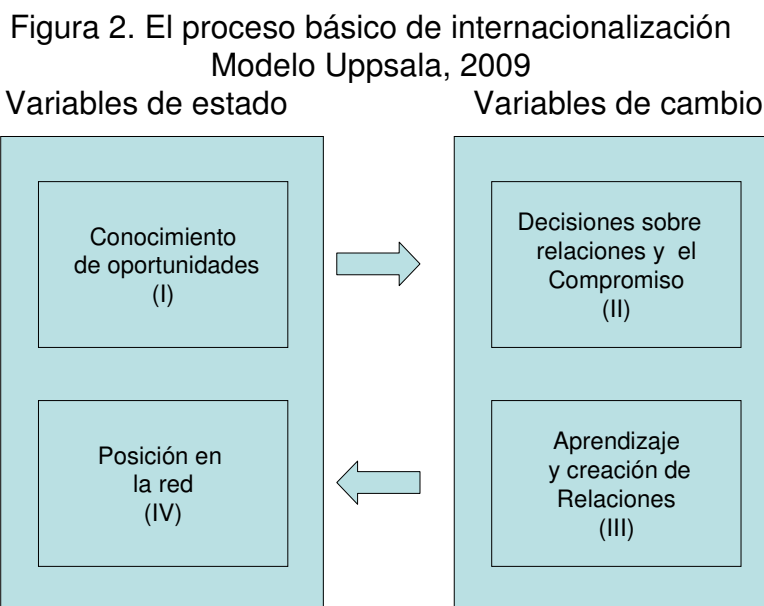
Figura 2. El proceso básico de internacionalización
Modelo Uppsala, 2009

Variables de estado

Conocimiento de oportunidades (I)

Posición en la red (IV)

Variables de cambio

Decisiones sobre relaciones y el Compromiso (II)

Aprendizaje y creación de Relaciones (III)